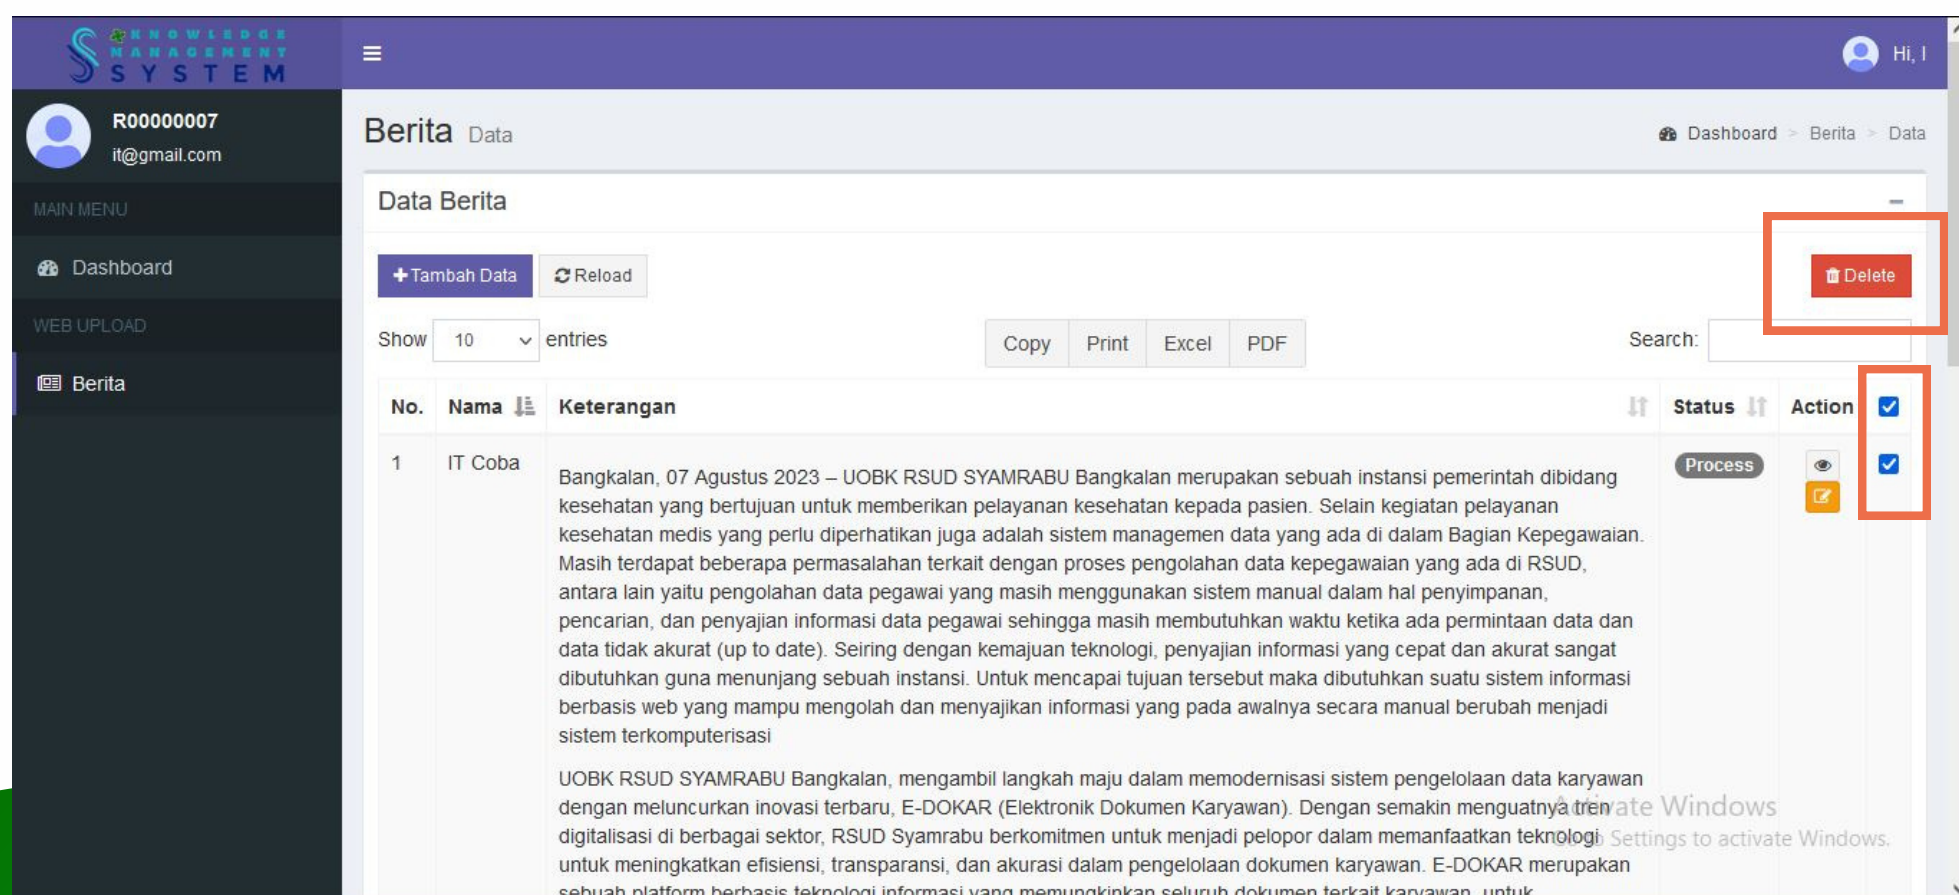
KNOWLEDGE MANAGEMENT SYSTEM

Hi, I

R00000007
it@gmail.com

MAIN MENU

Dashboard

WEB UPLOAD

Berita

Berita Data

Dashboard > Berita > Data

Data Berita

Tambah Data
Reload

Delete

Show 10 entries

Copy Print Excel PDF

Search:

| No. | Nama | Keterangan | Status | Action | |
|---|---|---|---|---|---|
| 1 | IT Coba | Bangkalan, 07 Agustus 2023 – UOBK RSUD SYAMRABU Bangkalan merupakan sebuah instansi pemerintah dibidang kesehatan yang bertujuan untuk memberikan pelayanan kesehatan kepada pasien. Selain kegiatan pelayanan kesehatan medis yang perlu diperhatikan juga adalah sistem managemen data yang ada di dalam Bagian Kepegawaian. Masih terdapat beberapa permasalahan terkait dengan proses pengolahan data kepegawaian yang ada di RSUD, antara lain yaitu pengolahan data pegawai yang masih menggunakan sistem manual dalam hal penyimpanan, pencarian, dan penyajian informasi data pegawai sehingga masih membutuhkan waktu ketika ada permintaan data dan data tidak akurat (up to date). Seiring dengan kemajuan teknologi, penyajian informasi yang cepat dan akurat sangat dibutuhkan guna menunjang sebuah instansi. Untuk mencapai tujuan tersebut maka dibutuhkan suatu sistem informasi berbasis web yang mampu mengolah dan menyajikan informasi yang pada awalnya secara manual berubah menjadi sistem terkomputerisasi<br><br>UOBK RSUD SYAMRABU Bangkalan, mengambil langkah maju dalam memodernisasi sistem pengelolaan data karyawan dengan meluncurkan inovasi terbaru, E-DOKAR (Elektronik Dokumen Karyawan). Dengan semakin menguatnya tren digitalisasi di berbagai sektor, RSUD Syamrabu berkomitmen untuk menjadi pelopor dalam memanfaatkan teknologi untuk meningkatkan efisiensi, transparansi, dan akurasi dalam pengelolaan dokumen karyawan. E-DOKAR merupakan sebuah platform berbasis teknologi informasi yang memungkinkan seluruh dokumen terkait karyawan, untuk | Process | | |

Activate Windows
Go to Settings to activate Windows.